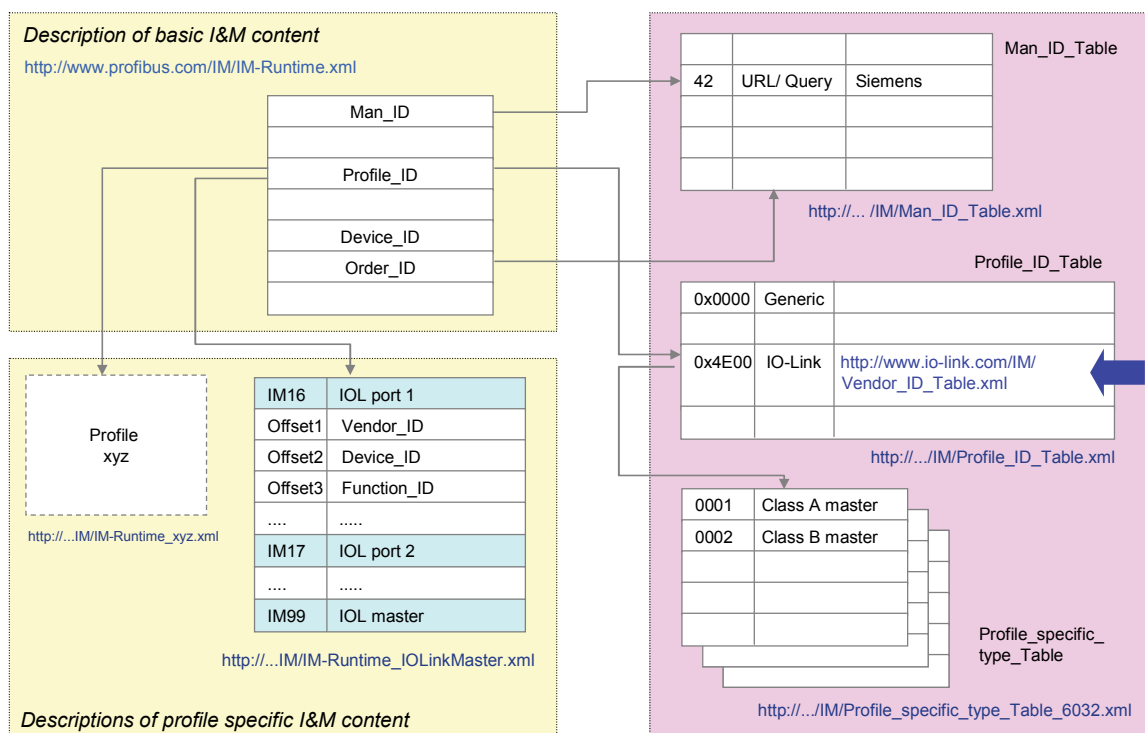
Description of basic I&M content

http://www.profibus.com/IM/IM-Runtime.xml

| Man_ID |
|---|
| |
| Profile_ID |
| |
| Device_ID |
| Order_ID |
| |

Man_ID_Table

| | | |
|---|---|---|
| 42 | URL/ Query | Siemens |
| | | |
| | | |
| | | |

http://... /IM/Man_ID_Table.xml

Profile_ID_Table

| | | |
|---|---|---|
| 0x0000 | Generic | |
| | | |
| 0x4E00 | IO-Link | http://www.io-link.com/IM/Vendor_ID_Table.xml |
| | | |

http://.../IM/Profile_ID_Table.xml

Profile xyz

http://...IM/IM-Runtime_xyz.xml

| IM16 | IOL port 1 |
|---|---|
| Offset1 | Vendor_ID |
| Offset2 | Device_ID |
| Offset3 | Function_ID |
| .... | ..... |
| IM17 | IOL port 2 |
| .... | ..... |
| IM99 | IOL master |

http://...IM/IM-Runtime_IOLinkMaster.xml

| 0001 | Class A master |
|---|---|
| 0002 | Class B master |
| | |
| | |
| | |

Profile_specific_type_Table

http://.../IM/Profile_specific_type_Table_6032.xml

Descriptions of profile specific I&M content